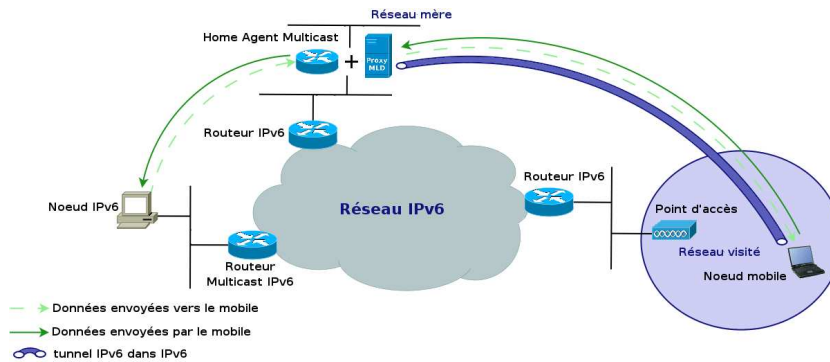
Réseau mère

Home Agent Multicast

+

Proxy MLD

Routeur IPv6

Noeud IPv6

Réseau IPv6

Routeur IPv6

Point d'accès

Réseau visité

Noeud mobile

Routeur Multicast IPv6

Données envoyées vers le mobile

Données envoyées par le mobile

tunnel IPv6 dans IPv6